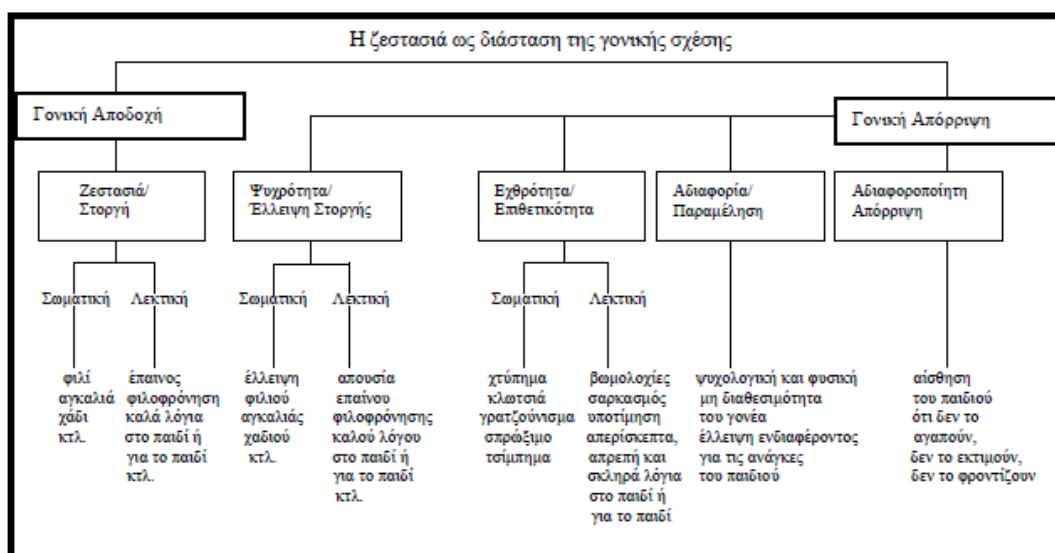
Η ζεστασιά ως διάσταση της γονικής σχέσης

Γονική Αποδοχή

Γονική Απόρριψη

Ζεστασιά/ Στοργή

Σωματική

φιλί αγκαλιά χάδι κτλ.

Λεκτική

έπαινος φιλοφρόνηση καλά λόγια στο παιδί ή για το παιδί κτλ.

Ψυχρότητα/ Έλλειψη Στοργής

Σωματική

έλλειψη φιλιού αγκαλιάς χαδιού κτλ.

Λεκτική

απουσία επαίνου φιλοφρόνησης καλού λόγου στο παιδί ή για το παιδί κτλ.

Εχθρότητα/ Επιθετικότητα

Σωματική

χτύπημα κλωτσιά γρατζούνισμα σπρώξιμο τσίμπημα

Λεκτική

βωμολοχίες σαρκασμός υποτίμηση απερίσκεπτα, απρεπή και σκληρά λόγια στο παιδί ή για το παιδί

Αδιαφορία/ Παραμέληση

ψυχολογική και φυσική μη διαθεσιμότητα του γονέα έλλειψη ενδιαφέροντος για τις ανάγκες του παιδιού

Αδιαφοροποίητη Απόρριψη

αίσθηση του παιδιού ότι δεν το αγαπούν, δεν το εκτιμούν, δεν το φροντίζουν